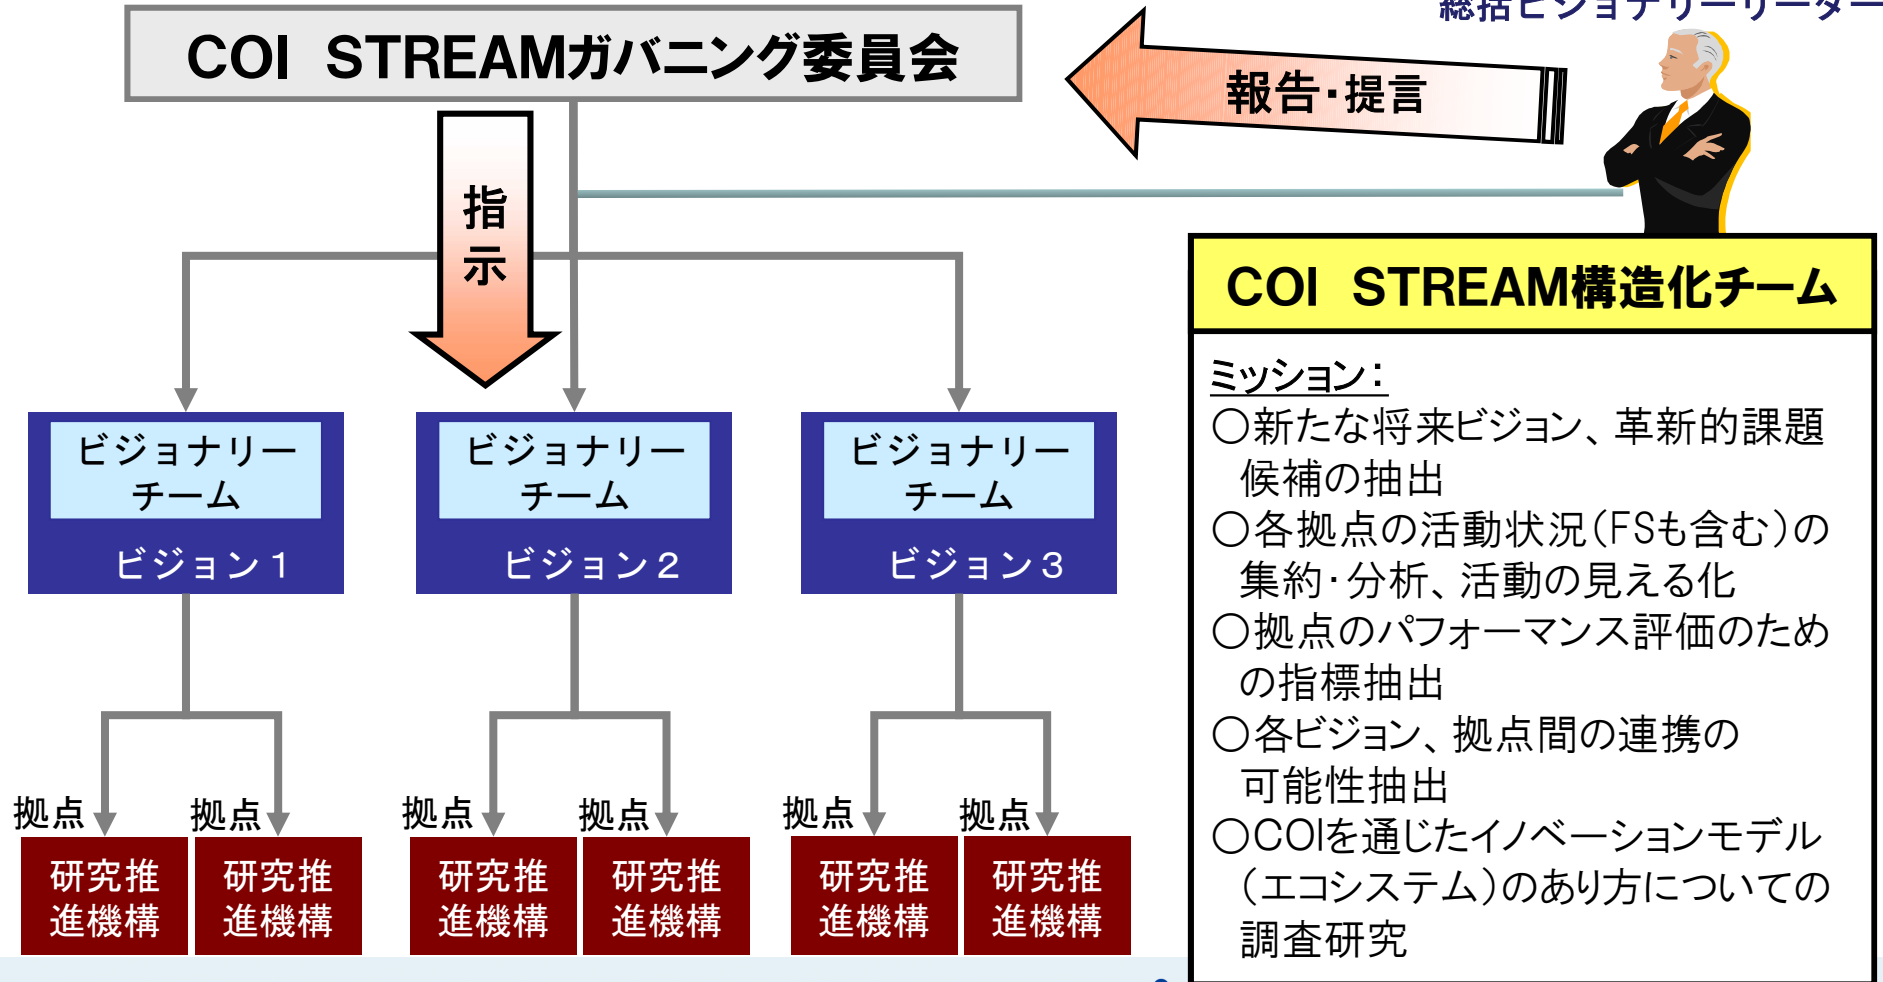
総括ビジョナリーリーダー

COI STREAMガバニング委員会

報告・提言

指示

COI STREAM構造化チーム

ミッション：
○新たな将来ビジョン、革新的課題候補の抽出
○各拠点の活動状況（FSも含む）の集約・分析、活動の見える化
○拠点のパフォーマンス評価のための指標抽出
○各ビジョン、拠点間の連携の可能性抽出
○COIを通じたイノベーションモデル（エコシステム）のあり方についての調査研究

ビジョナリーチーム
ビジョン１

ビジョナリーチーム
ビジョン２

ビジョナリーチーム
ビジョン３

拠点
研究推進機構

拠点
研究推進機構

拠点
研究推進機構

拠点
研究推進機構

拠点
研究推進機構

拠点
研究推進機構